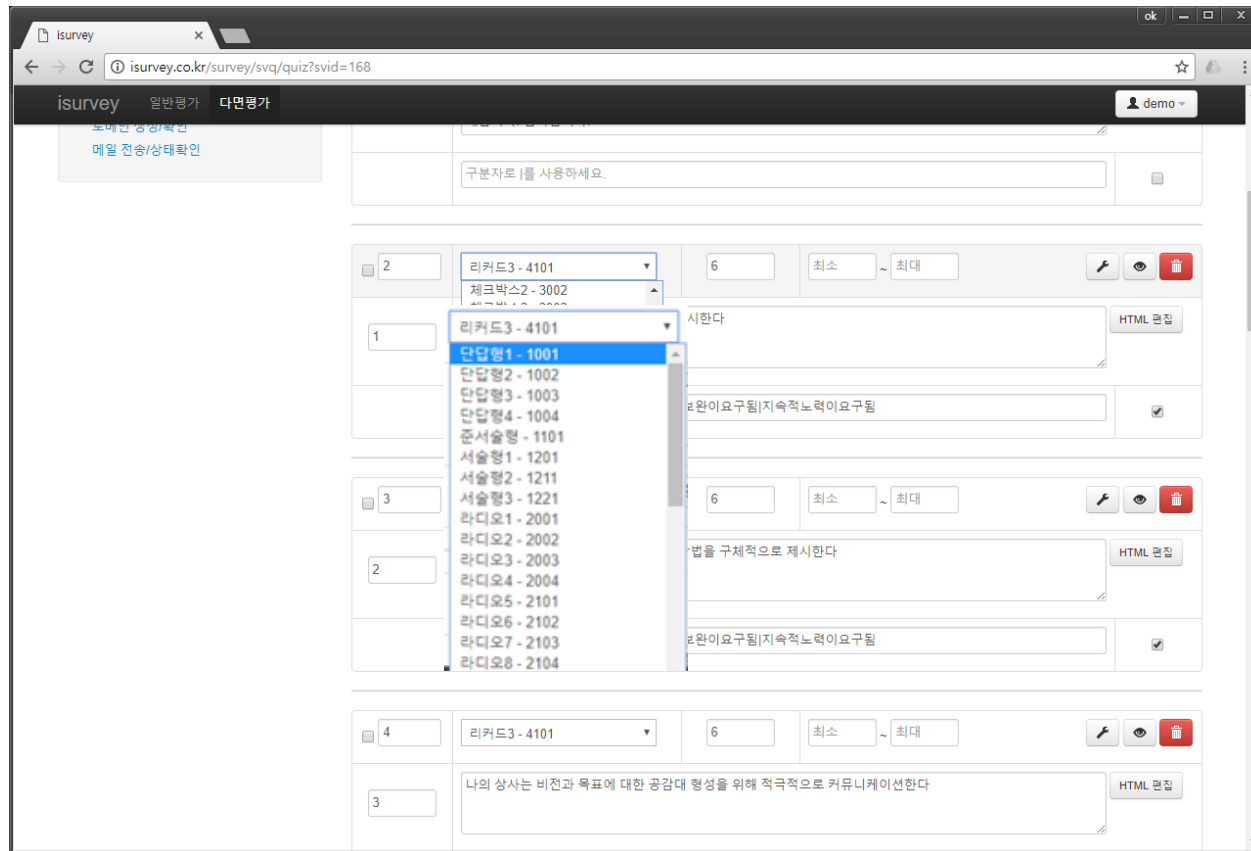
ok

isurvey ×

isurvey.co.kr/survey/svq/quiz?svid=168

isurvey 일반평가 다면평가

demo

메일 전송/상태확인

구분자로 |를 사용하세요.

2

리커드3 - 4101

6

최소 ~ 최대

체크박스2 - 3002

1

리커드3 - 4101

시한다

HTML 편집

단답형1 - 1001
단답형2 - 1002
단답형3 - 1003
단답형4 - 1004
준서술형 - 1101
서술형1 - 1201
서술형2 - 1211
서술형3 - 1221
라디오1 - 2001
라디오2 - 2002
라디오3 - 2003
라디오4 - 2004
라디오5 - 2101
라디오6 - 2102
라디오7 - 2103
라디오8 - 2104

완이요구됨|지속적노력이요구됨

3

6

최소 ~ 최대

2

법을 구체적으로 제시한다

HTML 편집

완이요구됨|지속적노력이요구됨

4

리커드3 - 4101

6

최소 ~ 최대

3

나의 상사는 비전과 목표에 대한 공감대 형성을 위해 적극적으로 커뮤니케이션한다

HTML 편집